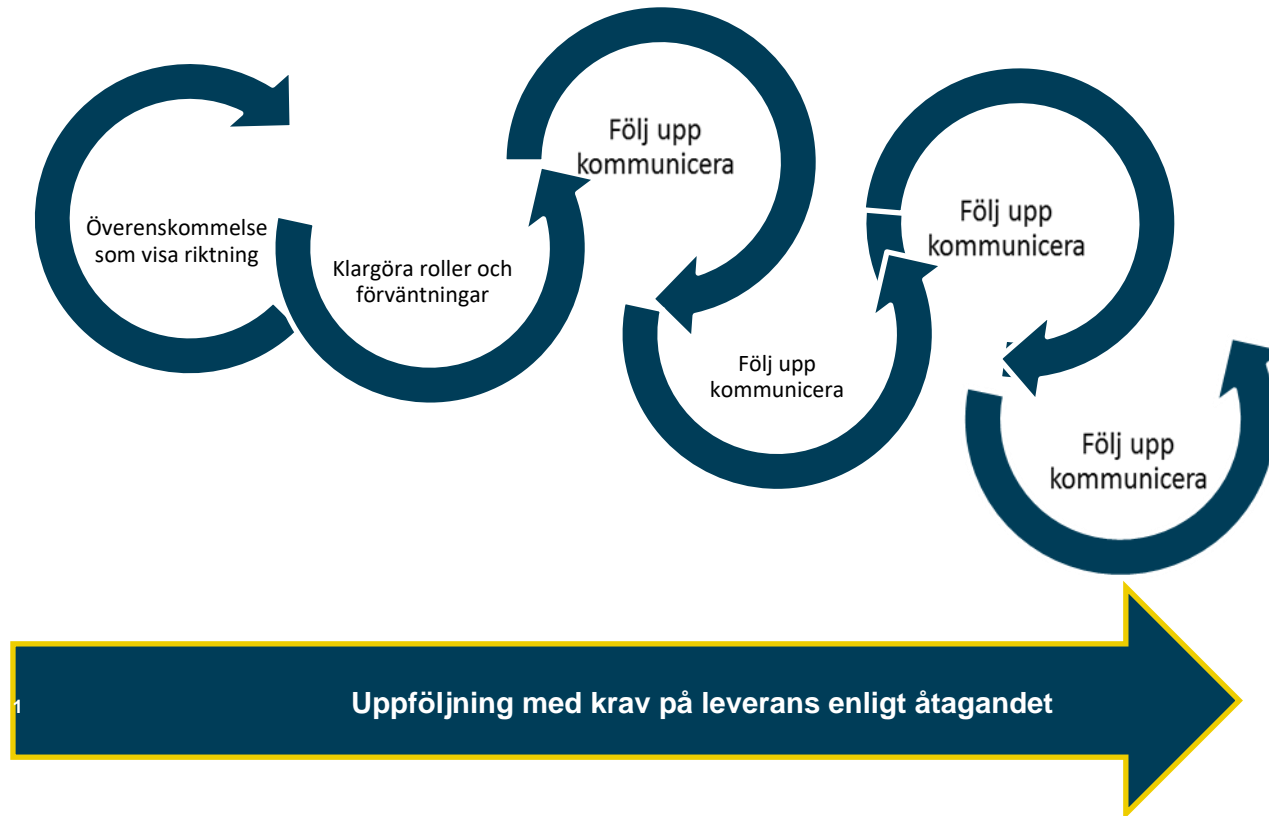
Överenskommelse som visa riktning

Klargöra roller och förväntningar

Följ upp kommunicera

Följ upp kommunicera

Följ upp kommunicera

Följ upp kommunicera

1

Uppföljning med krav på leverans enligt åtagandet